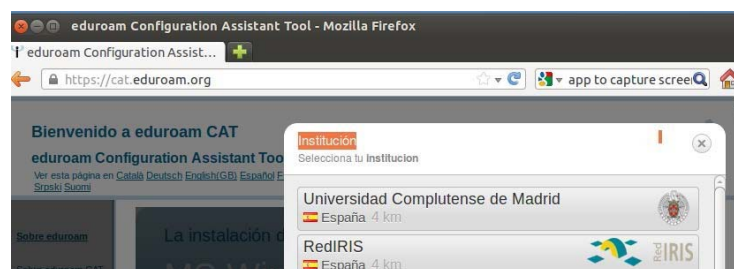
eduroam Configuration Assistant Tool - Mozilla Firefox

eduroam Configuration Assist...

https://cat.eduroam.org

app to capture scree

Bienvenido a eduroam CAT

eduroam Configuration Assistant Too

Ver esta página en Català Deutsch English(GB) Español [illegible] Srpski Suomi

Sobre eduroam

La instalación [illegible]

Institución

Selecciona tu Institucion

Universidad Complutense de Madrid

España 4 km

RedIRIS

España 4 km

RedIRIS